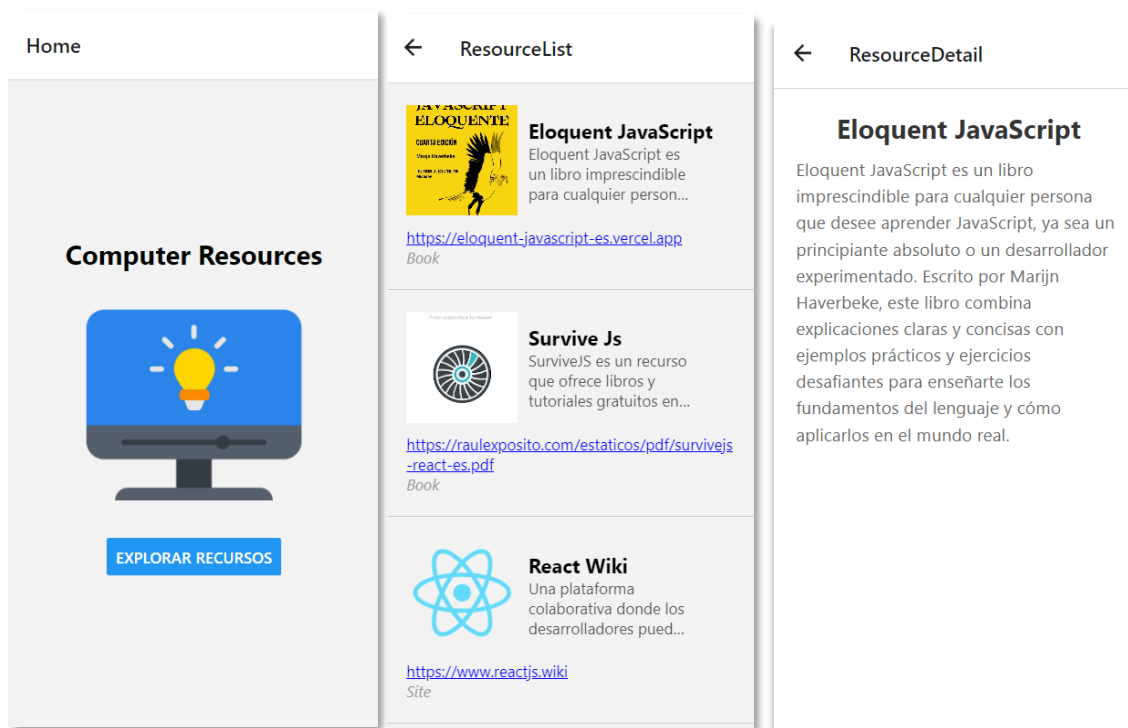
Home

Computer Resources

EXPLORAR RECURSOS

ResourceList

JAVASCRIPT ELOQUENTE

CUARTA EDICIÓN

Eloquent JavaScript
Eloquent JavaScript es un libro imprescindible para cualquier person...

https://eloquent-javascript-es.vercel.app
Book

Survive Js
SurviveJS es un recurso que ofrece libros y tutoriales gratuitos en...

https://raulexposito.com/estaticos/pdf/survivejs-react-es.pdf
Book

React Wiki
Una plataforma colaborativa donde los desarrolladores pued...

https://www.reactjs.wiki
Site

ResourceDetail

Eloquent JavaScript

Eloquent JavaScript es un libro imprescindible para cualquier persona que desee aprender JavaScript, ya sea un principiante absoluto o un desarrollador experimentado. Escrito por Marijn Haverbeke, este libro combina explicaciones claras y concisas con ejemplos prácticos y ejercicios desafiantes para enseñarte los fundamentos del lenguaje y cómo aplicarlos en el mundo real.